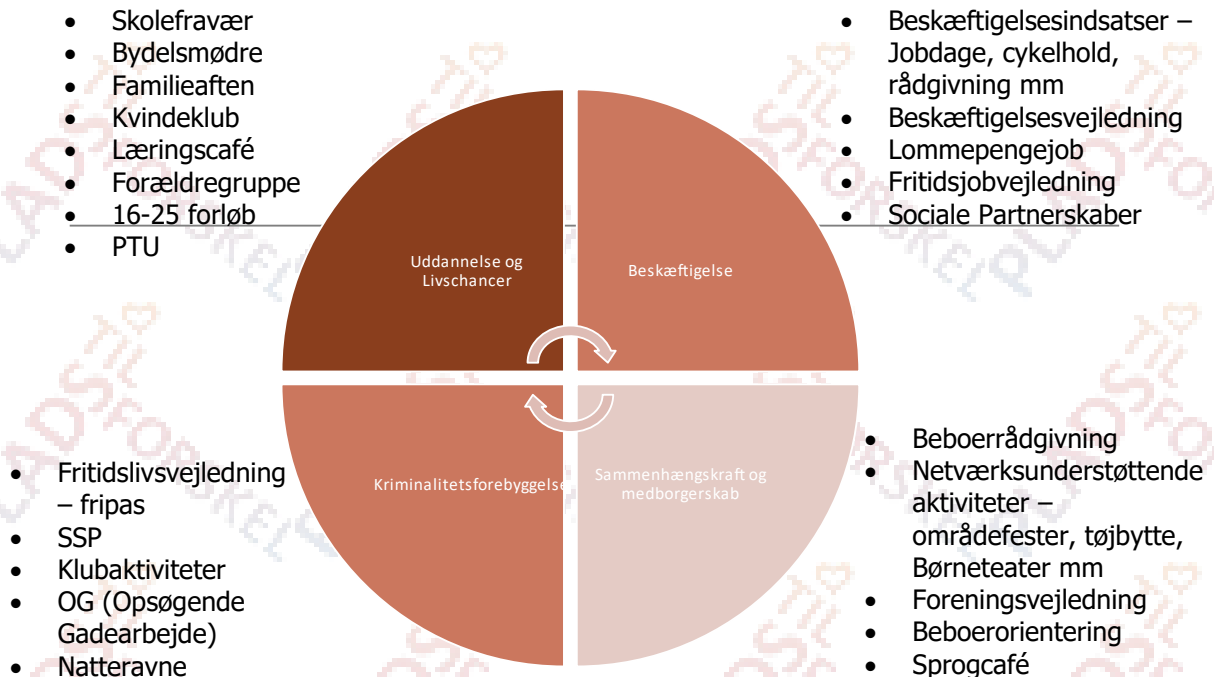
- Skolefravær
- Bydelsmødre
- Familieaften
- Kvindeklub
- Læringscafé
- Forældregruppe
- 16-25 forløb
- PTU

- Beskæftigelsesindsatser – Jobdage, cykelhold, rådgivning mm
- Beskæftigelsesvejledning
- Lommepengejob
- Fritidsjobvejledning
- Sociale Partnerskaber

Uddannelse og Livschancer

Beskæftigelse

Kriminalitetsforebyggelse

Sammenhængskraft og medborgerskab

- Fritidslivsvejledning – fripas
- SSP
- Klubaktiviteter
- OG (Opsøgende Gadearbejde)
- Natteravne

- Beboerrådgivning
- Netværksunderstøttende aktiviteter – områdefester, tøjbytte, Børneteater mm
- Foreningsvejledning
- Beboerorientering
- Sprogcafé